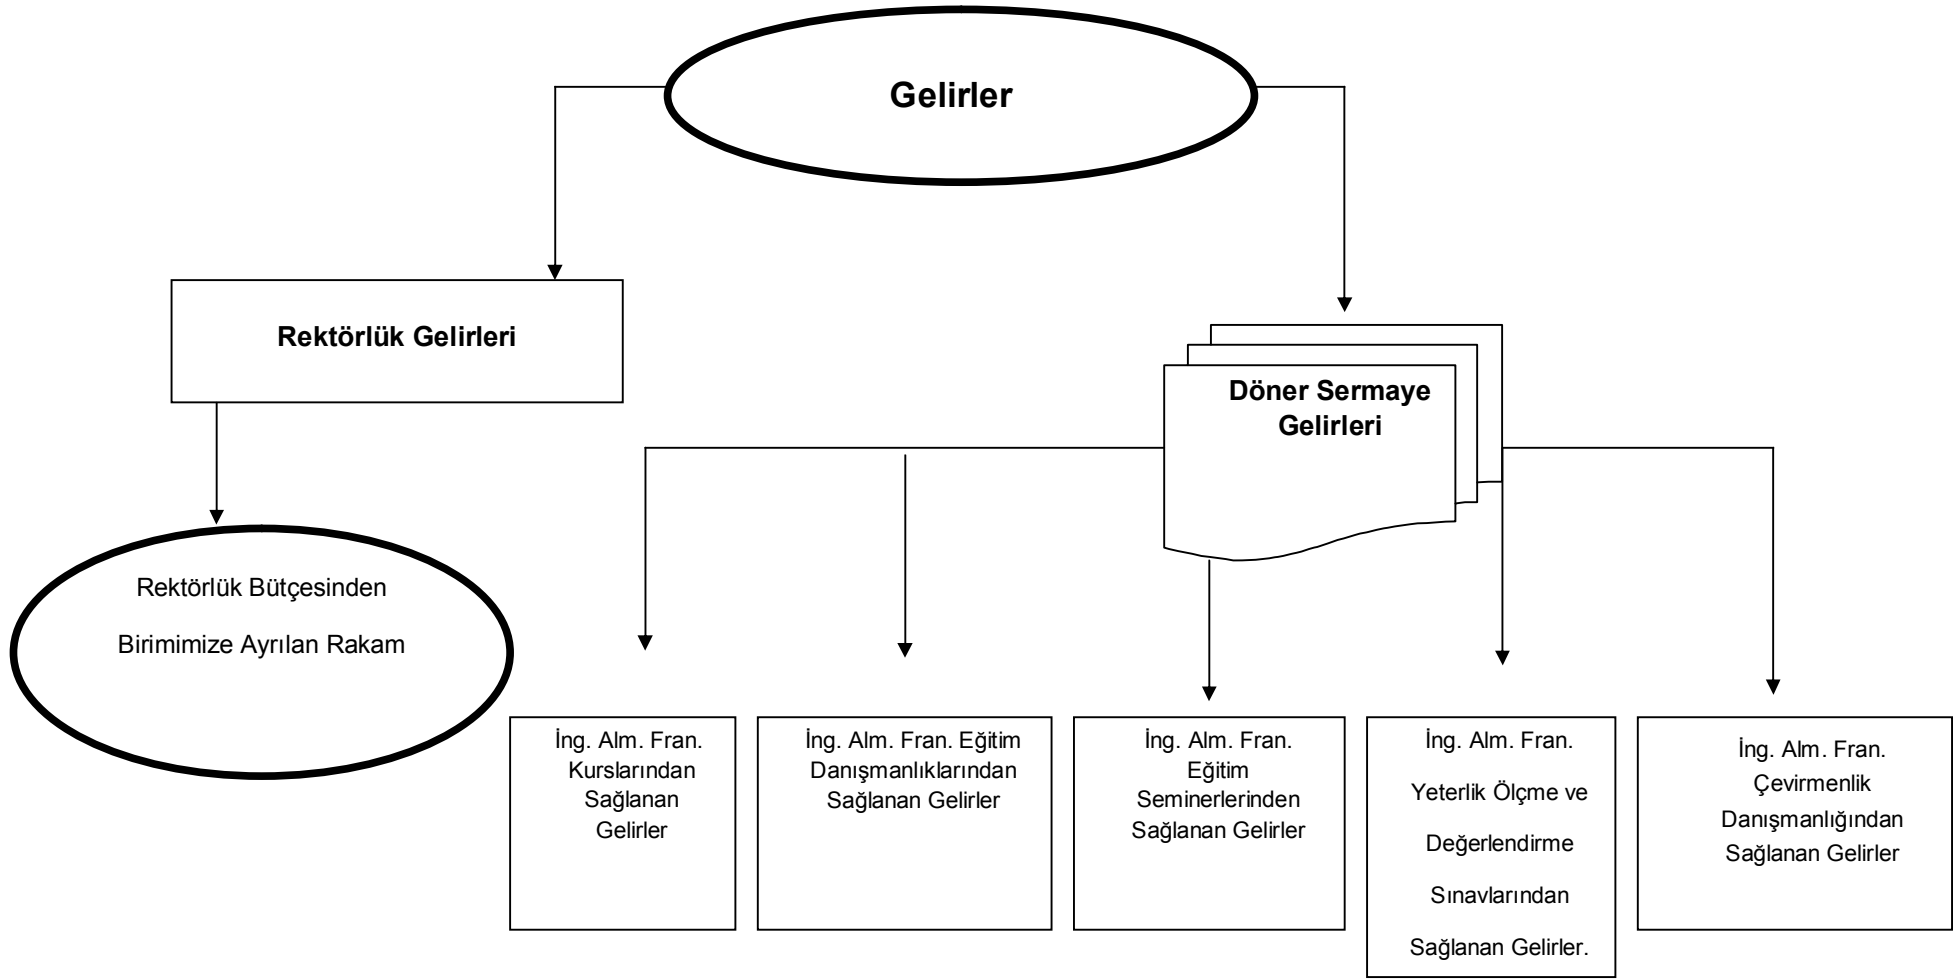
Gelirler

Rektörlük Gelirleri

Döner Sermaye Gelirleri

Rektörlük Bütçesinden

Birimimize Ayrılan Rakam

İng. Alm. Fran. Kurslarından Sağlanan Gelirler

İng. Alm. Fran. Eğitim Danışmanlıklarından Sağlanan Gelirler

İng. Alm. Fran. Eğitim Seminerlerinden Sağlanan Gelirler

İng. Alm. Fran.

Yeterlik Ölçme ve

Değerlendirme

Sınavlarından

Sağlanan Gelirler.

İng. Alm. Fran. Çevirmenlik Danışmanlığından Sağlanan Gelirler